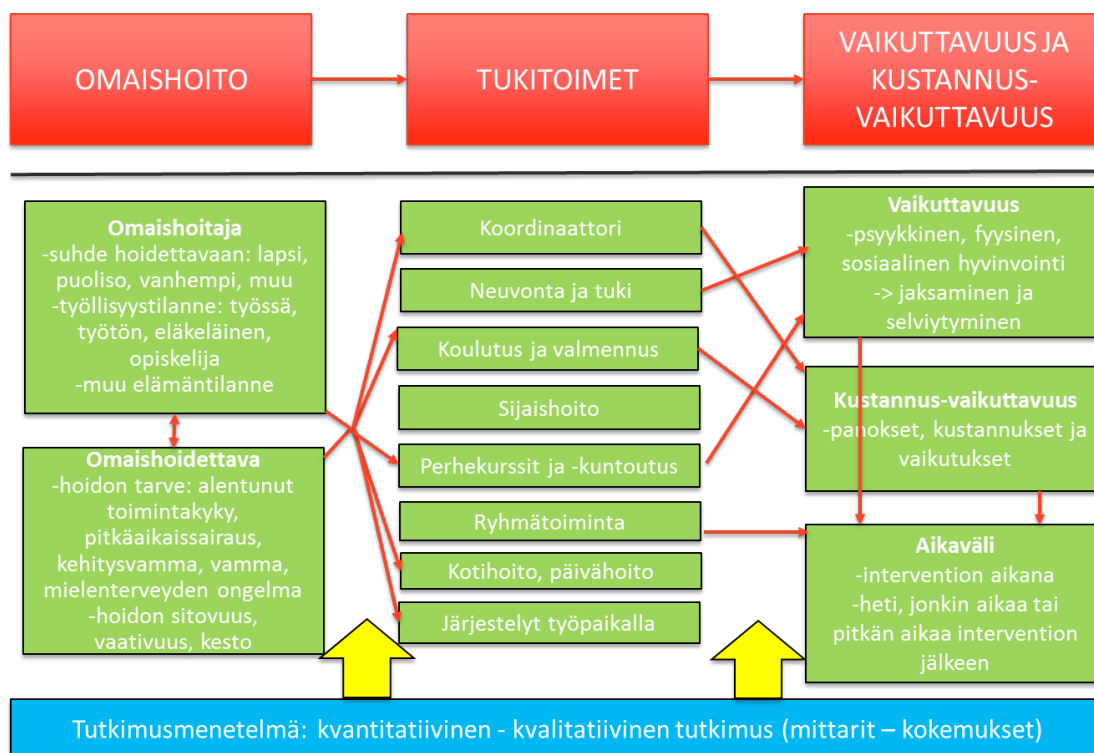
OMAISHOITO

TUKITOIMET

VAIKUTTAVUUS JA KUSTANNUS-VAIKUTTAVUUS

**Omaishoitaja**
-suhde hoidettavaan: lapsi, puoliso, vanhempi, muu
-työllisyystilanne: työssä, työtön, eläkeläinen, opiskelija
-muu elämäntilanne

**Omaishoidettava**
-hoidon tarve: alentunut toimintakyky, pitkäaikaissairaus, kehitysvamma, vamma, mielenterveyden ongelma
-hoidon sitovuus, vaativuus, kesto

Koordinaattori

Neuvonta ja tuki

Koulutus ja valmennus

Sijaishoito

Perhekurssit ja -kuntoutus

Ryhmätoiminta

Kotihoito, päivähoito

Järjestelyt työpaikalla

**Vaikuttavuus**
-psyykkinen, fyysinen, sosiaalinen hyvinvointi
-> jaksaminen ja selviytyminen

**Kustannus-vaikuttavuus**
-panokset, kustannukset ja vaikutukset

**Aikaväli**
-intervention aikana
-heti, jonkin aikaa tai pitkän aikaa intervention jälkeen

Tutkimusmenetelmä: kvantitatiivinen - kvalitatiivinen tutkimus (mittarit – kokemukset)